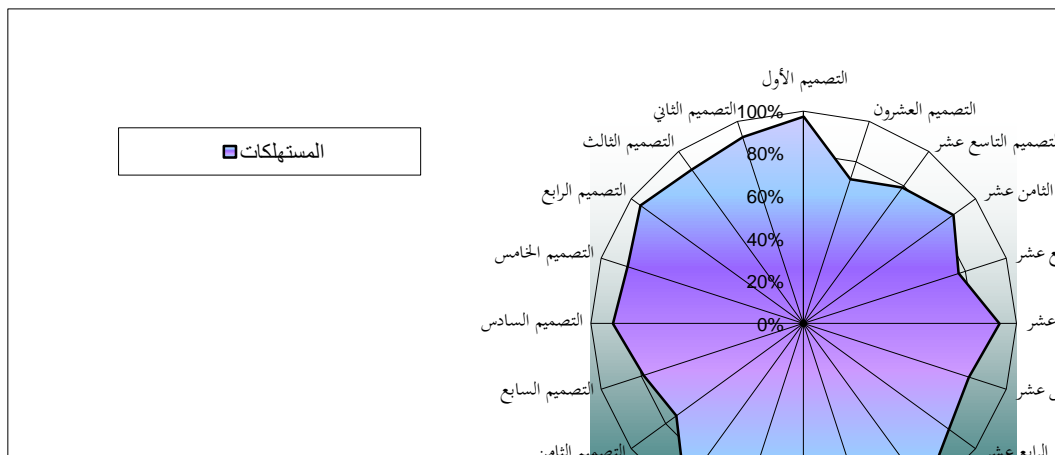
المستهلكات

التصميم الأول
التصميم العشرون
التصميم التاسع عشر
الثامن عشر
ع عشر
عشر
ن عشر
الرابع عشر
التصميم الثاني
التصميم الثالث
التصميم الرابع
التصميم الخامس
التصميم السادس
التصميم السابع
التصميم الثامن

100%
80%
60%
40%
20%
0%